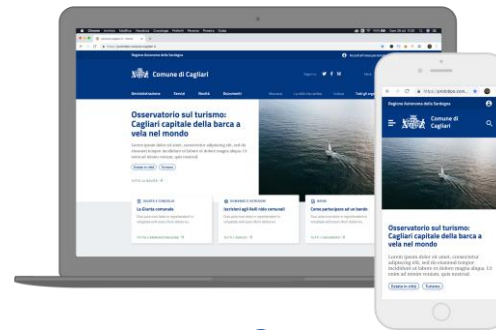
Regione Autonoma della Sardegna

Comune di Cagliari

Osservatorio sul turismo: Cagliari capitale della barca a vela nel mondo

Lorem ipsum dolor sit amet, consectetur adipiscing elit, sed do eiusmod tempor incididunt ut labore et dolore magna aliqua. Ut enim ad minim veniam, quis nostrud.

Estate in città

Turismo

La Giunta comunale

Territori agli Enti idee comunali

Come partecipare ad un bando

https://comunedicca...

Regione Autonoma della Sardegna

Comune di Cagliari

Osservatorio sul turismo: Cagliari capitale della barca a vela nel mondo

Lorem ipsum dolor sit amet, consectetur adipiscing elit, sed do eiusmod tempor incididunt ut labore et dolore magna aliqua. Ut enim ad minim veniam, quis nostrud.

Estate in città

Turismo